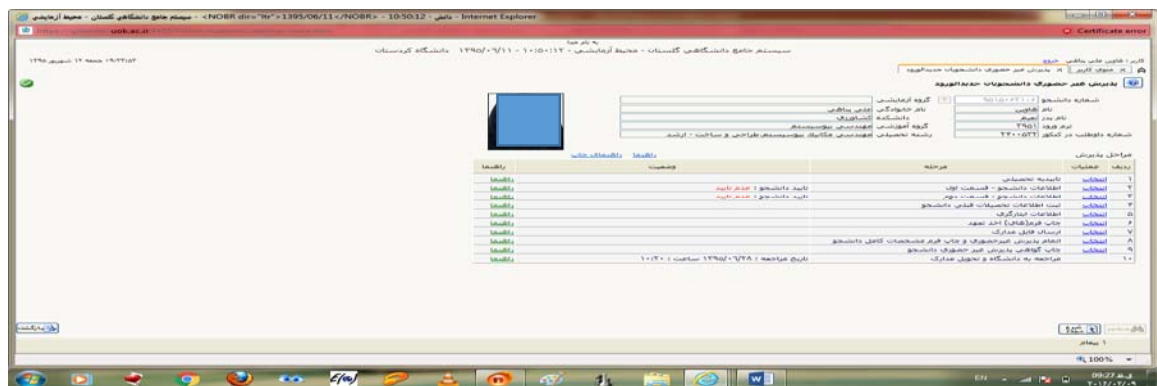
سیستم جامع دانشگاهی گلستان - محیط آزمایشی - <NOBR dir="ltr">1395/06/11</NOBR> - 10:50:12 - داش - Internet Explorer

uok.ac.ir

Certificate error

به نام خدا

سیستم جامع دانشگاهی گلستان - محیط آزمایشی - ۱۳۹۵/۰۶/۱۱ - ۱۰:۵۰:۱۲ دانشگاه کردستان

۱۳۹۵ جمعه ۱۲ شهریور ۱۹:۲۲:۵۲

کاربر : قاوین علی پناهی خروج

منوی کاربر | پذیرش غیر حضوری دانشجویان جدیدالورود

پذیرش غیر حضوری دانشجویان جدیدالورود

شماره دانشجو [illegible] گروه آزمایشی

نام قاوین نام خانوادگی علی پناهی

نام پدر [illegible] دانشکده کشاورزی

ترم ورود ۳۹۵۱ گروه آموزشی مهندسی بیوسیستم

شماره داوطلب در کنکور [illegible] رشته تحصیلی مهندسی مکانیک بیوسیستم-طراحی و ساخت - ارشد

مراحل پذیرش

راهنما راهنمای چاپ

| ردیف | عملیات | مرحله | وضعیت | راهنما |
|---|---|---|---|---|
| ۱ | انتخاب | تاییدیه تحصیلی | | راهنما |
| ۲ | انتخاب | اطلاعات دانشجو - قسمت اول | تایید دانشجو : عدم تایید | راهنما |
| ۳ | انتخاب | اطلاعات دانشجو - قسمت دوم | تایید دانشجو : عدم تایید | راهنما |
| ۴ | انتخاب | ثبت اطلاعات تحصیلات قبلی دانشجو | | راهنما |
| ۵ | انتخاب | اطلاعات ایثارگری | | راهنما |
| ۶ | انتخاب | چاپ فرم(های) اخذ تعهد | | راهنما |
| ۷ | انتخاب | ارسال فایل مدارک | | راهنما |
| ۸ | انتخاب | اتمام پذیرش غیرحضوری و چاپ فرم مشخصات کامل دانشجو | | راهنما |
| ۹ | انتخاب | چاپ گواهی پذیرش غیر حضوری دانشجو | | راهنما |
| ۱۰ | انتخاب | مراجعه به دانشگاه و تحویل مدارک | تاریخ مراجعه : ۱۳۹۵/۰۶/۲۸ ساعت : ۱۰:۲۰ | راهنما |

بازگشت

۱ پیغام

100%

EN 09:27 ب.ظ